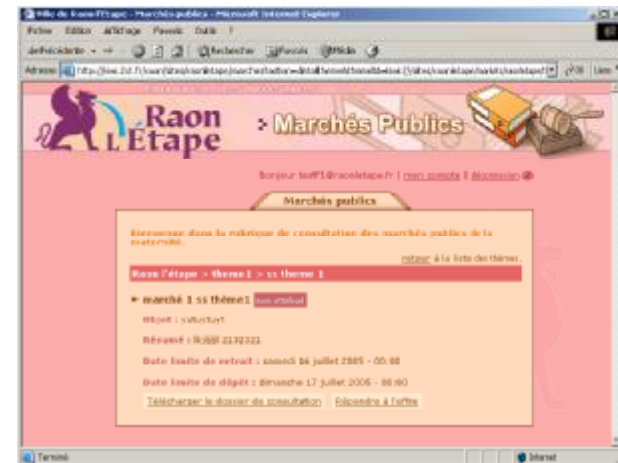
Ville de Raon-l'Etape - Marchés publics - Microsoft Internet Explorer

Fichier Edition Affichage Favoris Outils ?

Précédente Rechercher Favoris Média

Adresse http://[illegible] OK Liens

Raon L'Étape

Marchés Publics

Bonjour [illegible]@raonletape.fr | mon compte | déconnexion

Marchés publics

Bienvenue dans la rubrique de consultation des marchés publics de la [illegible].

retour à la liste des thèmes

Raon l'étape > theme1 > ss theme 1

marché 1 ss thème1 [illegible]

Objet : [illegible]

Résumé : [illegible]

Date limite de retrait : samedi 16 juillet 2005 - 00:00

Date limite de dépôt : dimanche 17 juillet 2005 - 00:00

Télécharger le dossier de consultation

Répondre à l'offre

Terminé

Internet